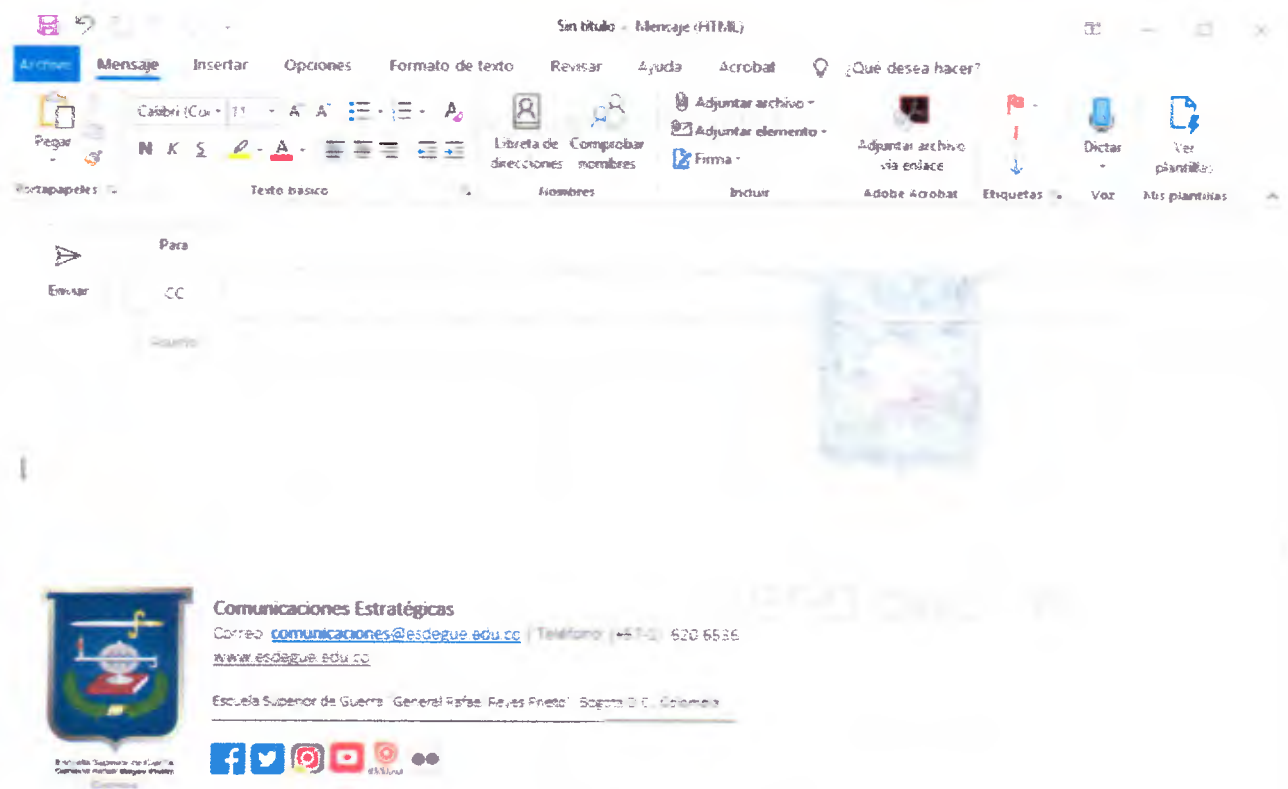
Sin título - Mensaje (HTML)

Archivo Mensaje Insertar Opciones Formato de texto Revisar Ayuda Acrobat ¿Qué desea hacer?

Pegar
Portapapeles

Calibri (Cu 11 A A
N K S A
Texto básico

Libreta de direcciones Comprobar nombres
Nombres

Adjuntar archivo
Adjuntar elemento
Firma
Incluir

Adjuntar archivo vía enlace
Adobe Acrobat

Etiquetas

Dictar
Voz

Ver plantillas
Mis plantillas

Enviar

Para
CC
Asunto

Comunicaciones Estratégicas
Correo: comunicaciones@esdegue.edu.co | Teléfono: (+57-1) 620 6536
www.esdegue.edu.co

Escuela Superior de Guerra "General Rafael Reyes Prieto" Bogotá D.C. Colombia

Escuela Superior de Guerra General Rafael Reyes Prieto
Colombia